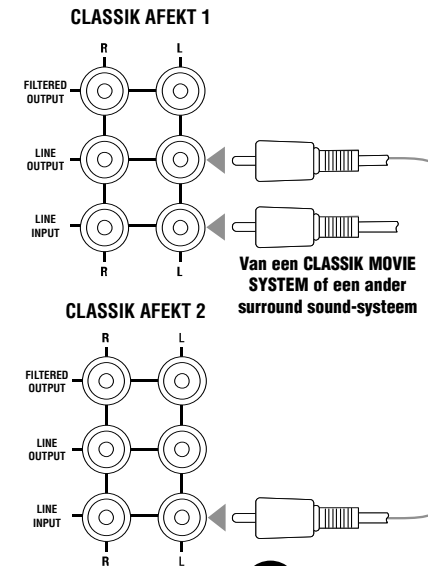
CLASSIK AFEKT 1

R L

FILTERED OUTPUT

LINE OUTPUT

LINE INPUT

R L

Van een CLASSIK MOVIE SYSTEM of een ander surround sound-systeem

CLASSIK AFEKT 2

R L

FILTERED OUTPUT

LINE OUTPUT

LINE INPUT

R L